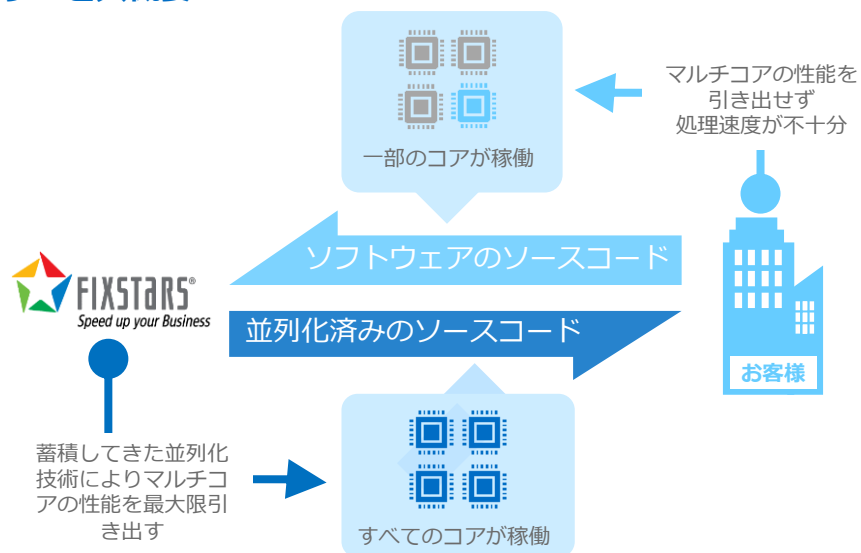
一部のコアが稼働

マルチコアの性能を引き出せず処理速度が不十分

ソフトウェアのソースコード

FIXSTARS®
Speed up your Business

並列化済みのソースコード

お客様

蓄積してきた並列化技術によりマルチコアの性能を最大限引き出す

すべてのコアが稼働